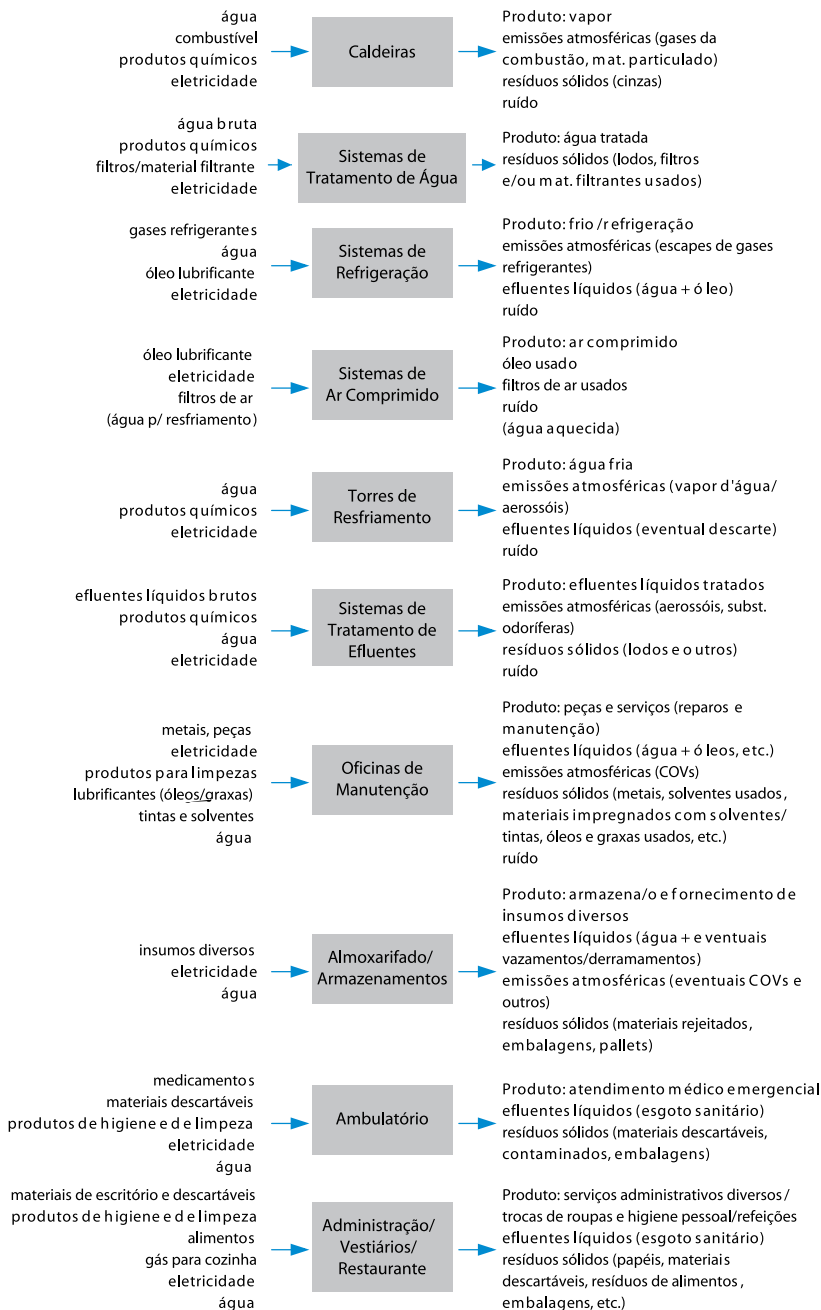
água
combustível
produtos químicos
eletricidade

Caldeiras

Produto: vapor
emissões atmosféricas (gases da combustão, mat. particulado)
resíduos sólidos (cinzas)
ruído

água bruta
produtos químicos
filtros/material filtrante
eletricidade

Sistemas de Tratamento de Água

Produto: água tratada
resíduos sólidos (lodos, filtros e/ou mat. filtrantes usados)

gases refrigerantes
água
óleo lubrificante
eletricidade

Sistemas de Refrigeração

Produto: frio /refrigeração
emissões atmosféricas (escapes de gases refrigerantes)
efluentes líquidos (água + óleo)
ruído

óleo lubrificante
eletricidade
filtros de ar
(água p/ resfriamento)

Sistemas de Ar Comprimido

Produto: ar comprimido
óleo usado
filtros de ar usados
ruído
(água aquecida)

água
produtos químicos
eletricidade

Torres de Resfriamento

Produto: água fria
emissões atmosféricas (vapor d'água/ aerossóis)
efluentes líquidos (eventual descarte)
ruído

efluentes líquidos brutos
produtos químicos
água
eletricidade

Sistemas de Tratamento de Efluentes

Produto: efluentes líquidos tratados
emissões atmosféricas (aerossóis, subst. odoríferas)
resíduos sólidos (lodos e outros)
ruído

metais, peças
eletricidade
produtos para limpezas
lubrificantes (óleos/graxas)
tintas e solventes
água

Oficinas de Manutenção

Produto: peças e serviços (reparos e manutenção)
efluentes líquidos (água + óleos, etc.)
emissões atmosféricas (COVs)
resíduos sólidos (metais, solventes usados, materiais impregnados com solventes/ tintas, óleos e graxas usados, etc.)
ruído

insumos diversos
eletricidade
água

Almoxarifado/ Armazenamentos

Produto: armazena/o e fornecimento de insumos diversos
efluentes líquidos (água + eventuais vazamentos/derramamentos)
emissões atmosféricas (eventuais COVs e outros)
resíduos sólidos (materiais rejeitados, embalagens, pallets)

medicamentos
materiais descartáveis
produtos de higiene e de limpeza
eletricidade
água

Ambulatório

Produto: atendimento médico emergencial
efluentes líquidos (esgoto sanitário)
resíduos sólidos (materiais descartáveis, contaminados, embalagens)

materiais de escritório e descartáveis
produtos de higiene e de limpeza
alimentos
gás para cozinha
eletricidade
água

Administração/ Vestiários/ Restaurante

Produto: serviços administrativos diversos / trocas de roupas e higiene pessoal/refeições
efluentes líquidos (esgoto sanitário)
resíduos sólidos (papéis, materiais descartáveis, resíduos de alimentos, embalagens, etc.)